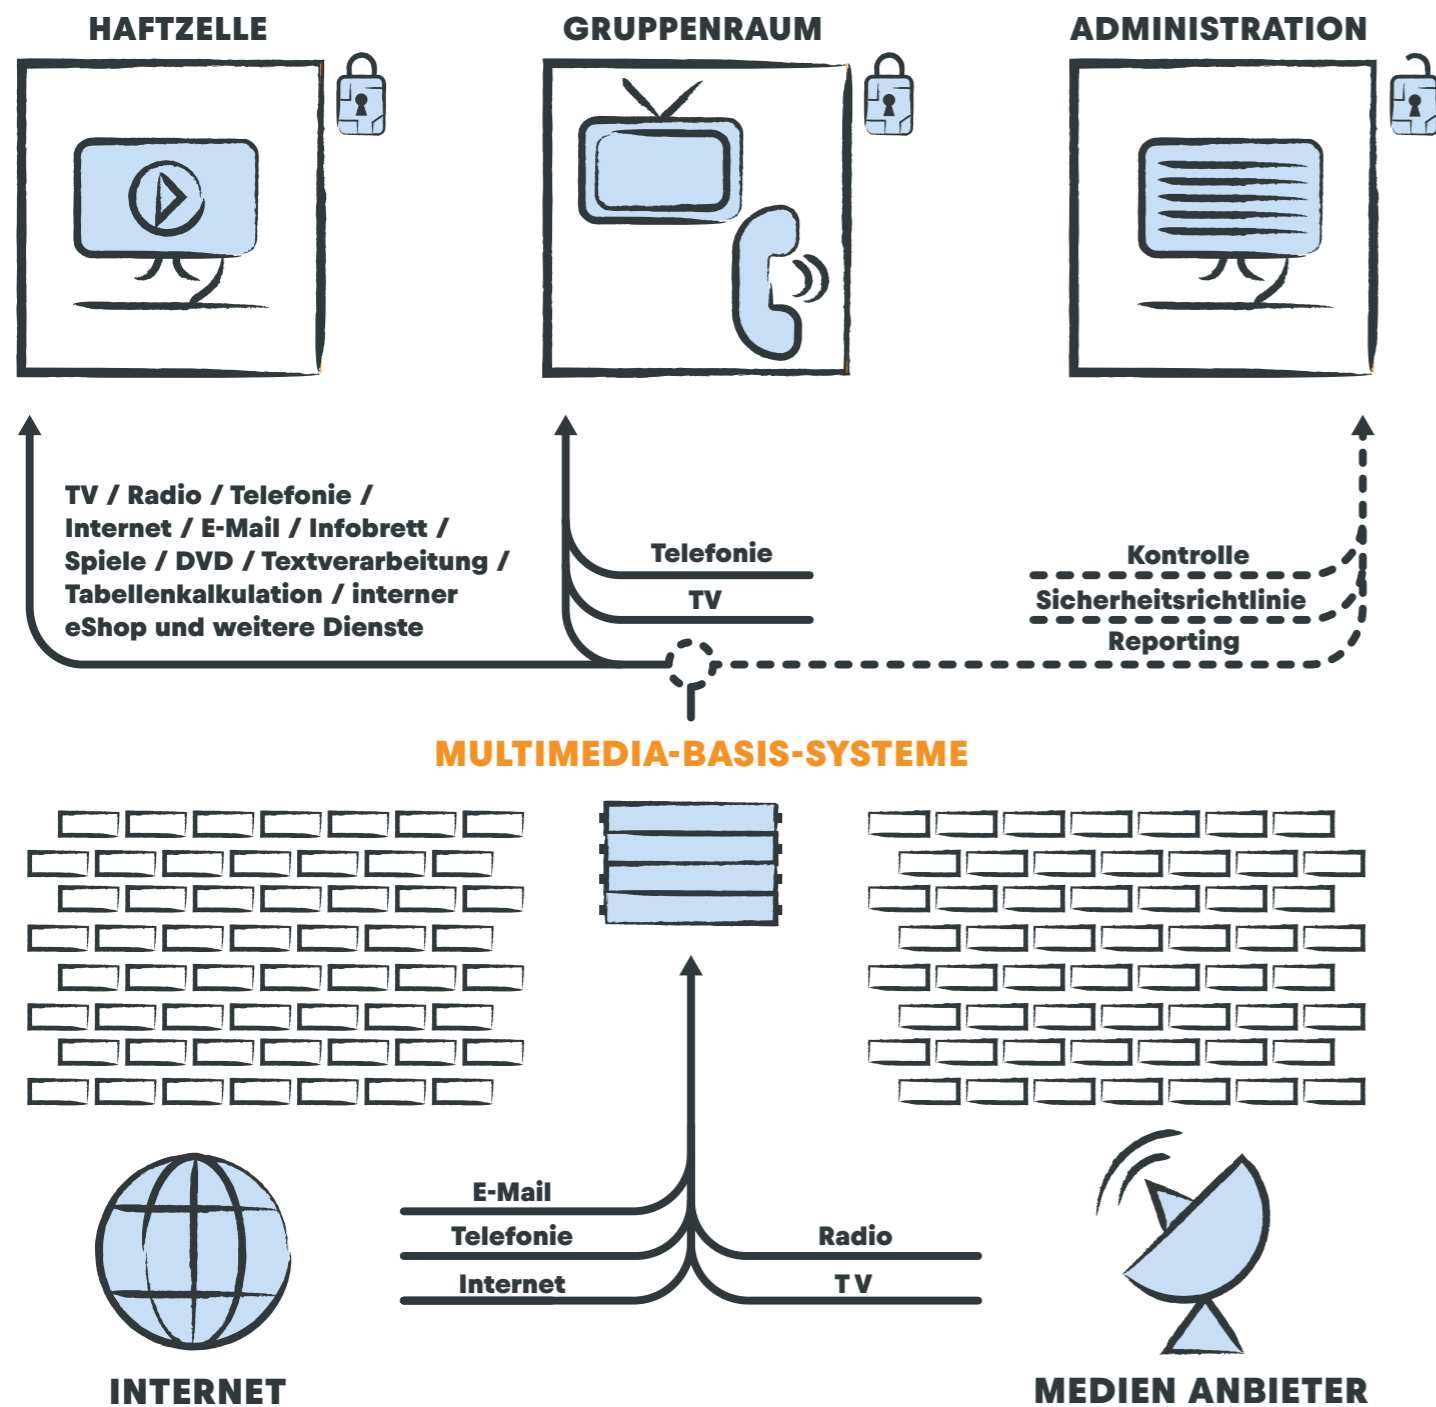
HAFTZELLE

GRUPPENRAUM

ADMINISTRATION

TV / Radio / Telefonie / Internet / E-Mail / Infobrett / Spiele / DVD / Textverarbeitung / Tabellenkalkulation / interner eShop und weitere Dienste

Telefonie

TV

Kontrolle

Sicherheitsrichtlinie

Reporting

MULTIMEDIA-BASIS-SYSTEME

E-Mail

Telefonie

Internet

Radio

TV

INTERNET

MEDIEN ANBIETER